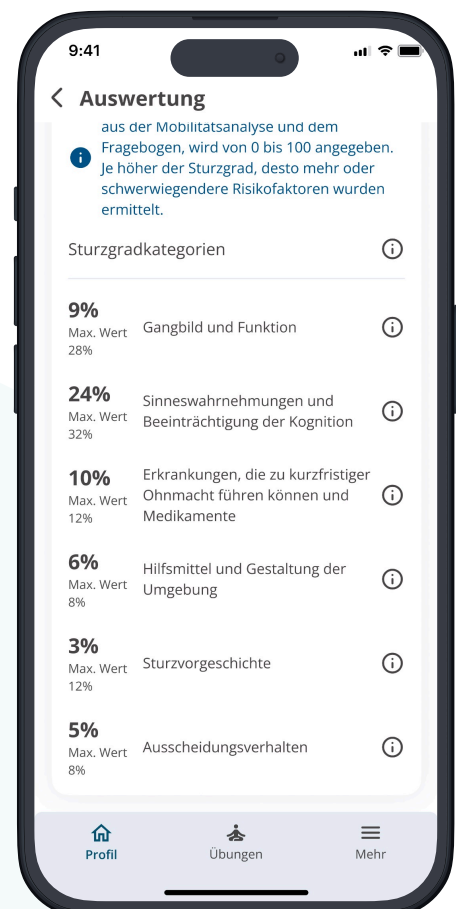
9:41

Auswertung

aus der Mobilitätsanalyse und dem Fragebogen, wird von 0 bis 100 angegeben. Je höher der Sturzgrad, desto mehr oder schwerwiegendere Risikofaktoren wurden ermittelt.

Sturzgradkategorien

9%
Max. Wert 28%
Gangbild und Funktion

24%
Max. Wert 32%
Sinneswahrnehmungen und Beeinträchtigung der Kognition

10%
Max. Wert 12%
Erkrankungen, die zu kurzfristiger Ohnmacht führen können und Medikamente

6%
Max. Wert 8%
Hilfsmittel und Gestaltung der Umgebung

3%
Max. Wert 12%
Sturzvorgeschichte

5%
Max. Wert 8%
Ausscheidungsverhalten

Profil
Übungen
Mehr